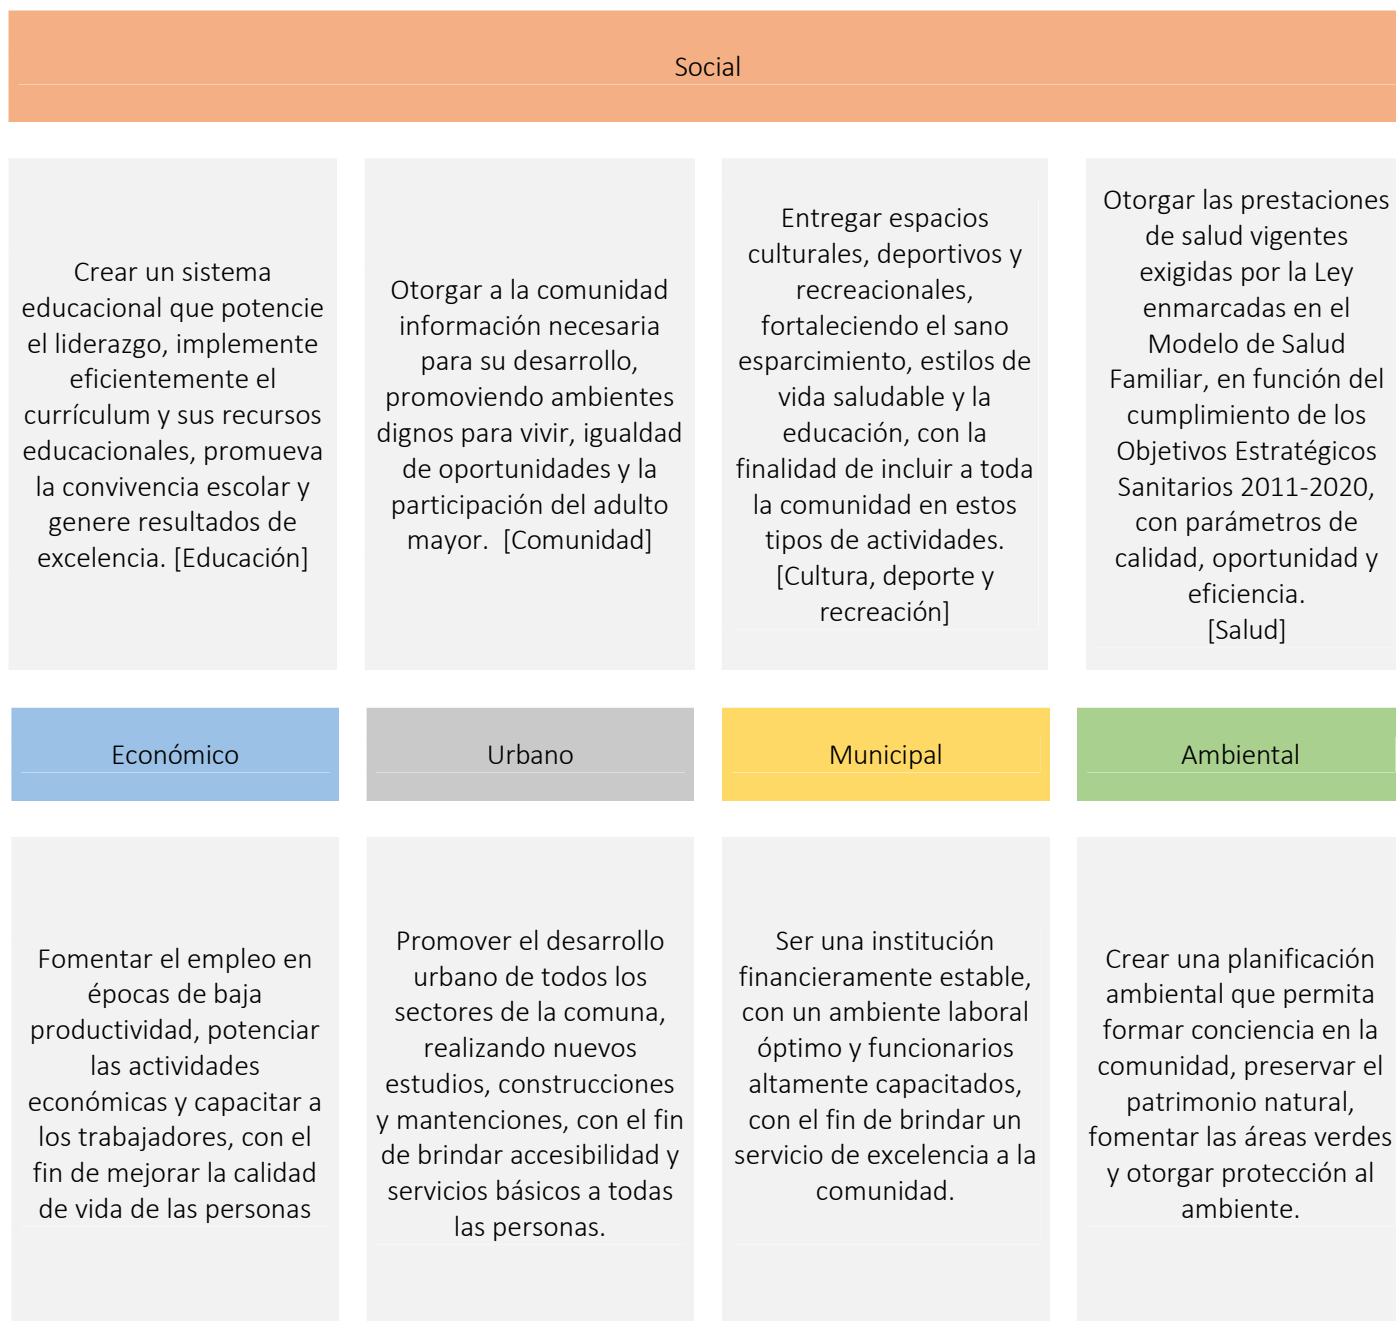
Social

Crear un sistema educacional que potencie el liderazgo, implemente eficientemente el currículum y sus recursos educacionales, promueva la convivencia escolar y genere resultados de excelencia. [Educación]

Otorgar a la comunidad información necesaria para su desarrollo, promoviendo ambientes dignos para vivir, igualdad de oportunidades y la participación del adulto mayor. [Comunidad]

Entregar espacios culturales, deportivos y recreacionales, fortaleciendo el sano esparcimiento, estilos de vida saludable y la educación, con la finalidad de incluir a toda la comunidad en estos tipos de actividades. [Cultura, deporte y recreación]

Otorgar las prestaciones de salud vigentes exigidas por la Ley enmarcadas en el Modelo de Salud Familiar, en función del cumplimiento de los Objetivos Estratégicos Sanitarios 2011-2020, con parámetros de calidad, oportunidad y eficiencia. [Salud]

Económico

Urbano

Municipal

Ambiental

Fomentar el empleo en épocas de baja productividad, potenciar las actividades económicas y capacitar a los trabajadores, con el fin de mejorar la calidad de vida de las personas

Promover el desarrollo urbano de todos los sectores de la comuna, realizando nuevos estudios, construcciones y mantenciones, con el fin de brindar accesibilidad y servicios básicos a todas las personas.

Ser una institución financieramente estable, con un ambiente laboral óptimo y funcionarios altamente capacitados, con el fin de brindar un servicio de excelencia a la comunidad.

Crear una planificación ambiental que permita formar conciencia en la comunidad, preservar el patrimonio natural, fomentar las áreas verdes y otorgar protección al ambiente.